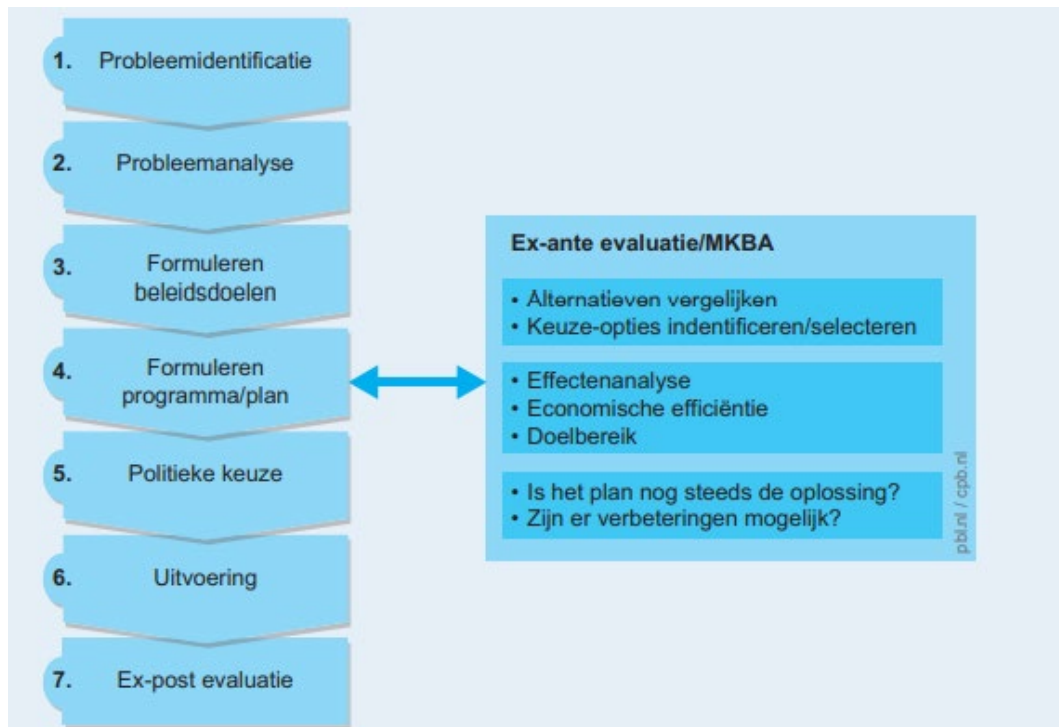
1. Probleemidentificatie

2. Probleemanalyse

3. Formuleren beleidsdoelen

4. Formuleren programma/plan

5. Politieke keuze

6. Uitvoering

7. Ex-post evaluatie

Ex-ante evaluatie/MKBA

• Alternatieven vergelijken
• Keuze-opties indentificeren/selecteren

• Effectenanalyse
• Economische efficiëntie
• Doelbereik

• Is het plan nog steeds de oplossing?
• Zijn er verbeteringen mogelijk?

pbl.nl / cpb.nl